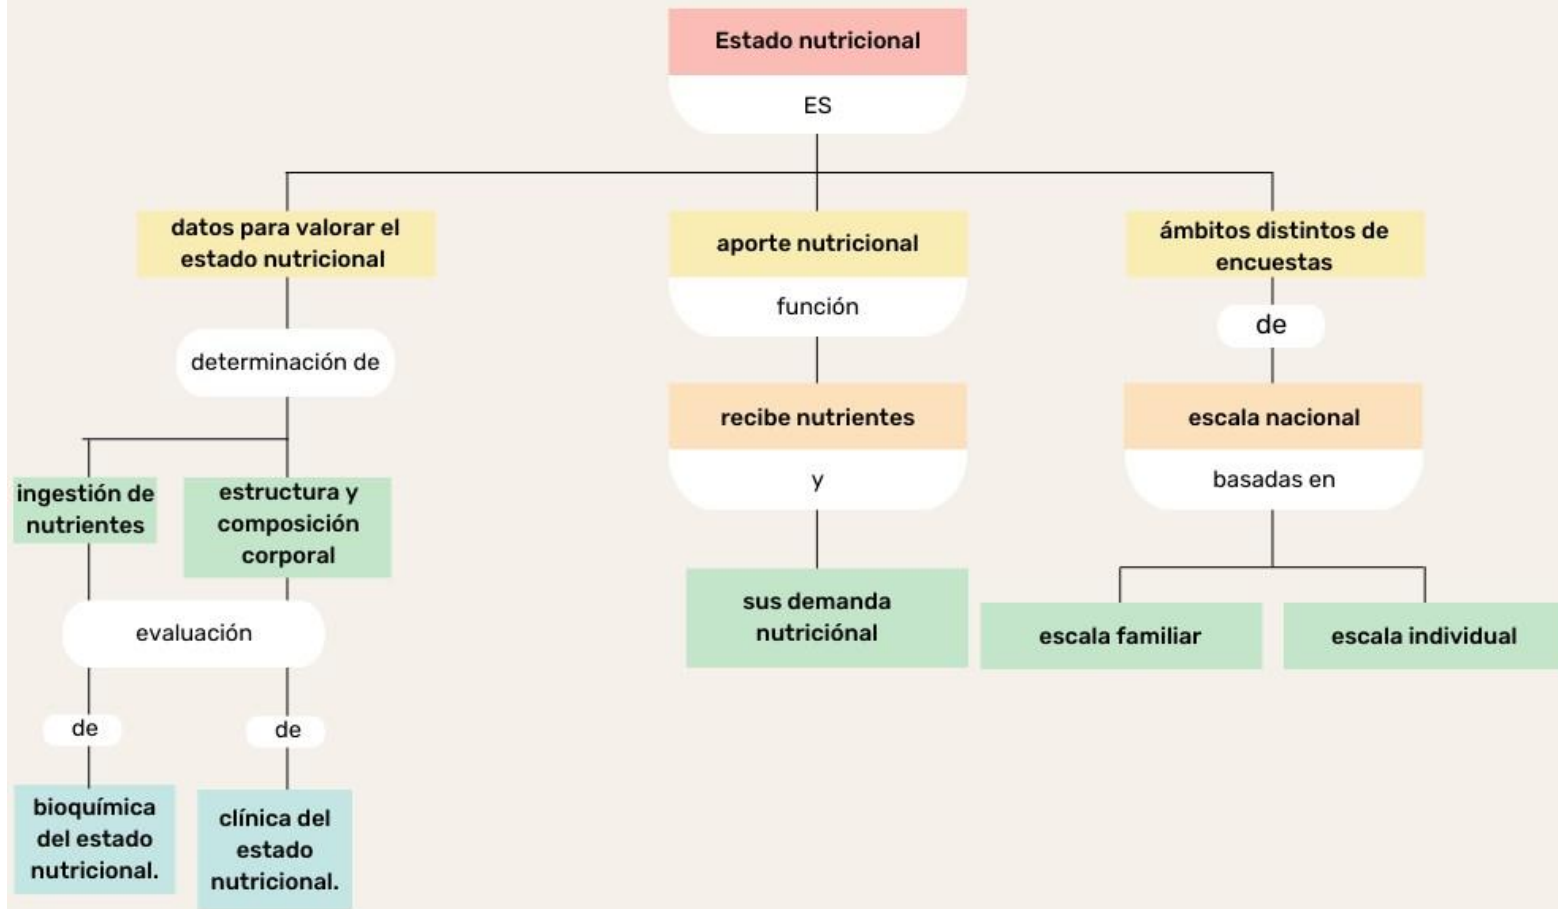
Estado nutricional

ES

datos para valorar el estado nutricional

determinación de

ingestión de nutrientes

estructura y composición corporal

evaluación

de

bioquímica del estado nutricional.

de

clínica del estado nutricional.

aporte nutricional

función

recibe nutrientes

y

sus demanda nutriciónal

ámbitos distintos de encuestas

de

escala nacional

basadas en

escala familiar

escala individual